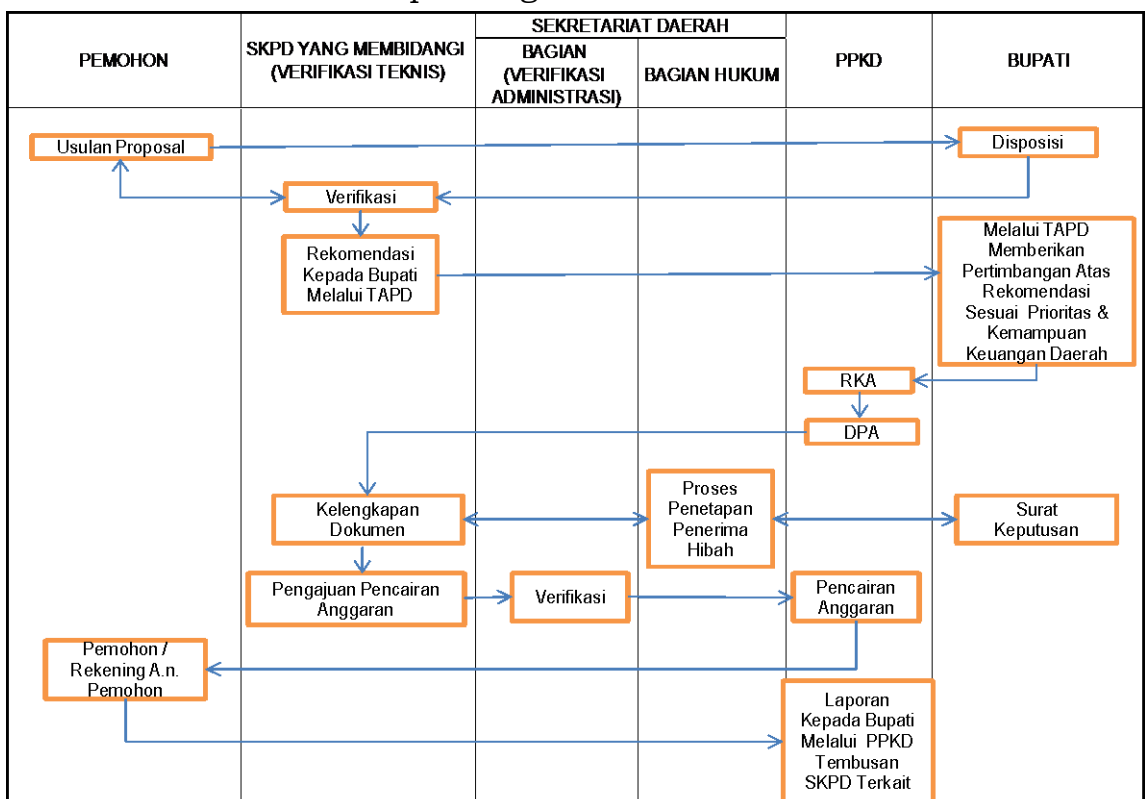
| PEMOHON | SKPD YANG MEMBIDANGI (VERIFIKASI TEKNIS) | SEKRETARIAT DAERAH: BAGIAN (VERIFIKASI ADMINISTRASI) | SEKRETARIAT DAERAH: BAGIAN HUKUM | PPKD | BUPATI |
|---|---|---|---|---|---|

Usulan Proposal

Disposisi

Verifikasi

Rekomendasi Kepada Bupati Melalui TAPD

Melalui TAPD Memberikan Pertimbangan Atas Rekomendasi Sesuai Prioritas & Kemampuan Keuangan Daerah

RKA

DPA

Kelengkapan Dokumen

Proses Penetapan Penerima Hibah

Surat Keputusan

Pengajuan Pencairan Anggaran

Verifikasi

Pencairan Anggaran

Pemohon / Rekening A.n. Pemohon

Laporan Kepada Bupati Melalui PPKD Tembusan SKPD Terkait